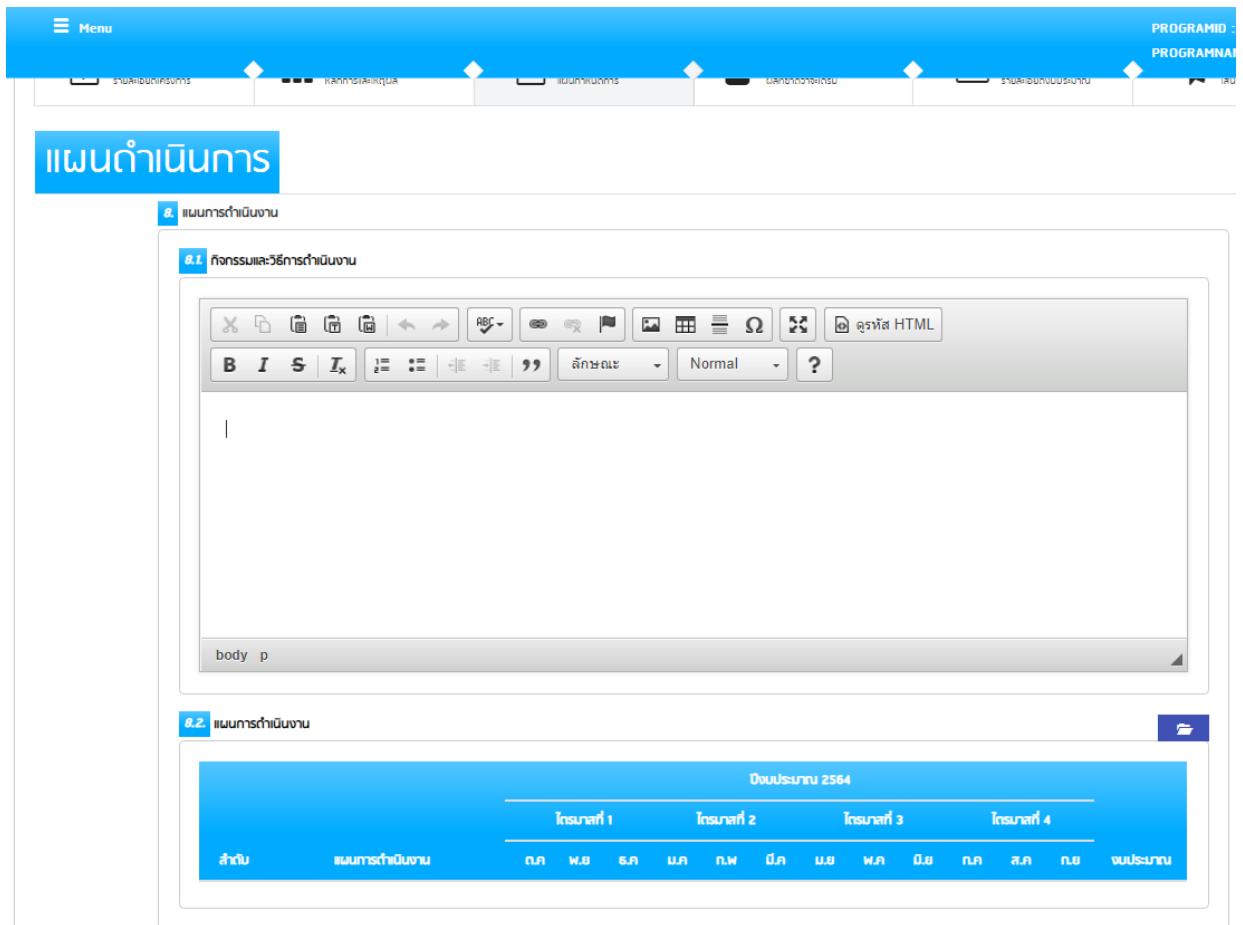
Menu

PROGRAMID :
PROGRAMNA

แผนดำเนินการ

8. แผนการดำเนินงาน

8.1. กิจกรรมและวิธีการดำเนินงาน

ดูรหัส HTML

ลักษณะ
Normal
?

body p

8.2. แผนการดำเนินงาน

| ลำดับ | แผนการดำเนินงาน | ปีงบประมาณ 2564 | | | | | | | | | | | | งบประมาณ |
|---|---|---|---|---|---|---|---|---|---|---|---|---|---|---|
| | | ไตรมาสที่ 1 | | | ไตรมาสที่ 2 | | | ไตรมาสที่ 3 | | | ไตรมาสที่ 4 | | | |
| | | ต.ค | พ.ย | ธ.ค | ม.ค | ก.พ | มี.ค | เม.ย | พ.ค | มิ.ย | ก.ค | ส.ค | ก.ย | |